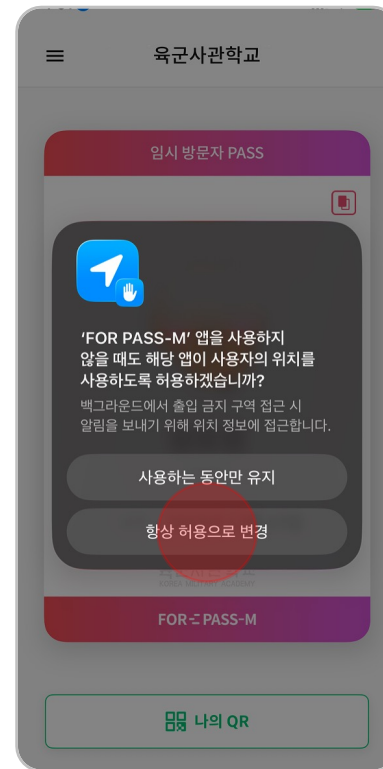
육군사관학교

임시 방문자 PASS

'FOR PASS-M' 앱을 사용하지 않을 때도 해당 앱이 사용자의 위치를 사용하도록 허용하겠습니까?

백그라운드에서 출입 금지 구역 접근 시 알림을 보내기 위해 위치 정보에 접근합니다.

사용하는 동안만 유지

항상 허용으로 변경

FOR PASS-M

나의 QR